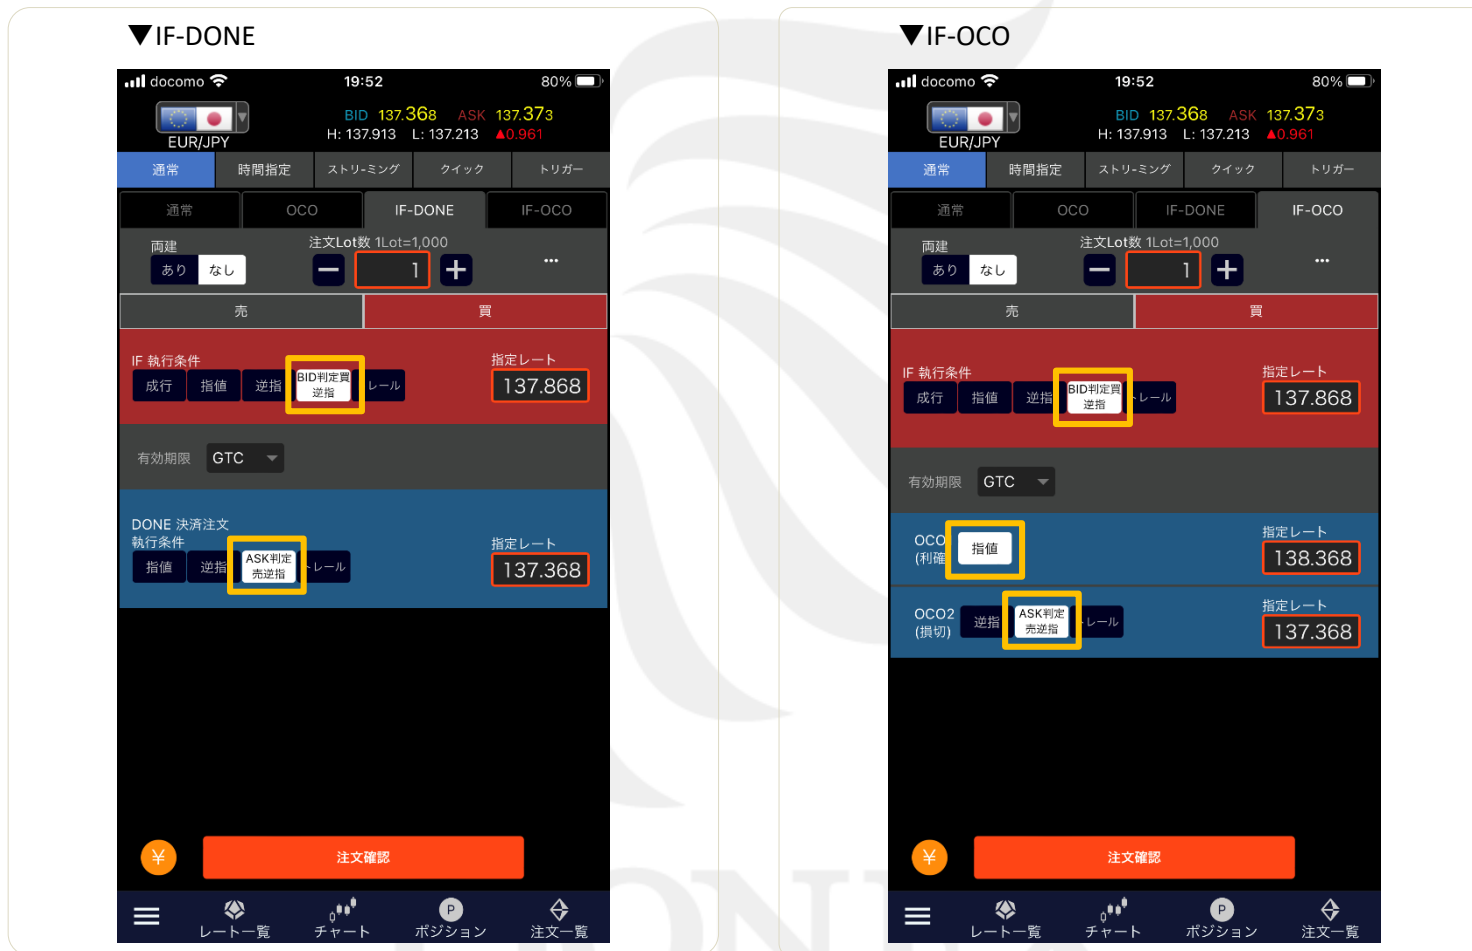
▼IF-DONE

docomo 19:52 80%

EUR/JPY

BID 137.368 ASK 137.373
H: 137.913 L: 137.213 ▲0.961

通常 時間指定 ストリーミング クイック トリガー

通常 OCO IF-DONE IF-OCO

両建
あり なし

注文Lot数 1Lot=1,000
1
...

売 買

IF 執行条件
成行 指値 逆指 BID判定買逆指 レール
指定レート
137.868

有効期限 GTC

DONE 決済注文
執行条件
指値 逆指 ASK判定売逆指 レール
指定レート
137.368

¥ 注文確認

レート一覧 チャート ポジション 注文一覧

▼IF-OCO

docomo 19:52 80%

EUR/JPY

BID 137.368 ASK 137.373
H: 137.913 L: 137.213 ▲0.961

通常 時間指定 ストリーミング クイック トリガー

通常 OCO IF-DONE IF-OCO

両建
あり なし

注文Lot数 1Lot=1,000
1
...

売 買

IF 執行条件
成行 指値 逆指 BID判定買逆指 レール
指定レート
137.868

有効期限 GTC

OCO (利確 指値
指定レート
138.368

OCO2 (損切) 逆指 ASK判定売逆指 レール
指定レート
137.368

¥ 注文確認

レート一覧 チャート ポジション 注文一覧